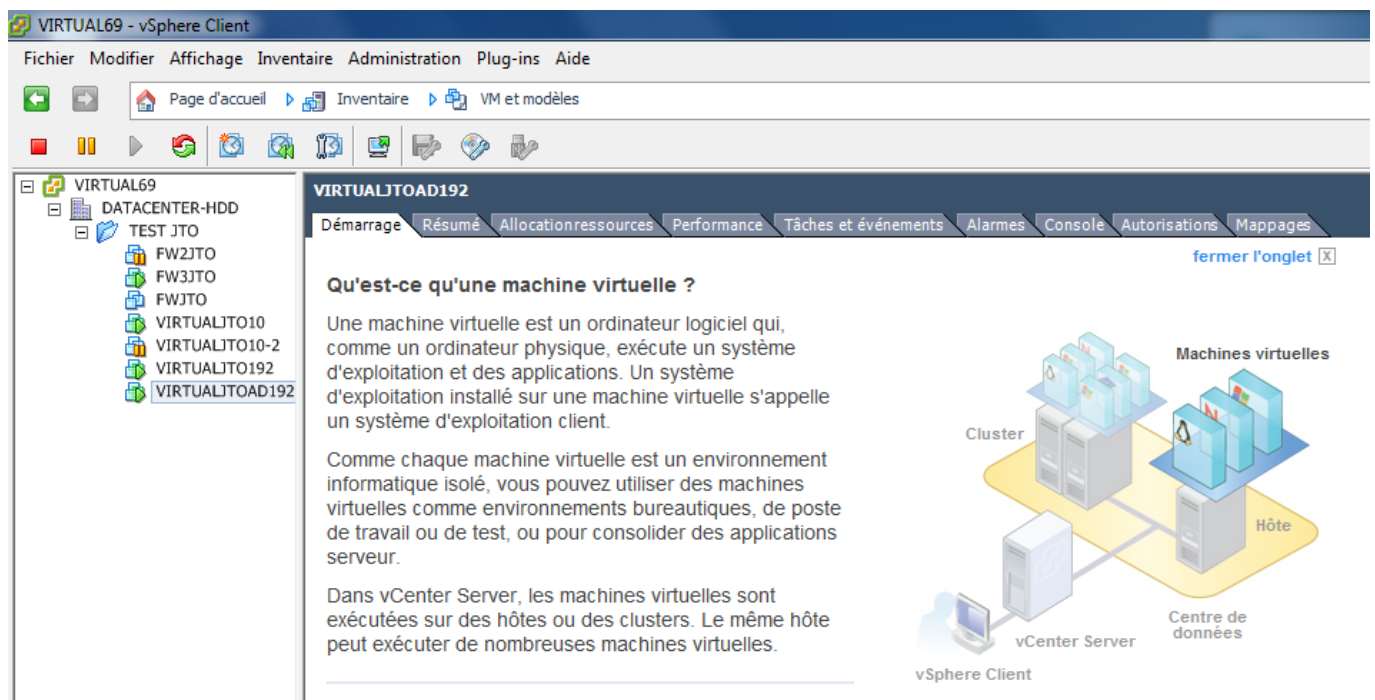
VIRTUAL69 - vSphere Client

Fichier Modifier Affichage Inventaire Administration Plug-ins Aide

Page d'accueil Inventaire VM et modèles

VIRTUAL69
DATACENTER-HDD
TEST JTO
FW2JTO
FW3JTO
FWJTO
VIRTUALJTO10
VIRTUALJTO10-2
VIRTUALJTO192
VIRTUALJTOAD192

VIRTUALJTOAD192

Démarrage Résumé Allocationressources Performance Tâches et événements Alarmes Console Autorisations Mappages

fermer l'onglet X

Qu'est-ce qu'une machine virtuelle ?

Une machine virtuelle est un ordinateur logiciel qui, comme un ordinateur physique, exécute un système d'exploitation et des applications. Un système d'exploitation installé sur une machine virtuelle s'appelle un système d'exploitation client.

Comme chaque machine virtuelle est un environnement informatique isolé, vous pouvez utiliser des machines virtuelles comme environnements bureautiques, de poste de travail ou de test, ou pour consolider des applications serveur.

Dans vCenter Server, les machines virtuelles sont exécutées sur des hôtes ou des clusters. Le même hôte peut exécuter de nombreuses machines virtuelles.

Machines virtuelles
Cluster
Hôte
Centre de données
vCenter Server
vSphere Client